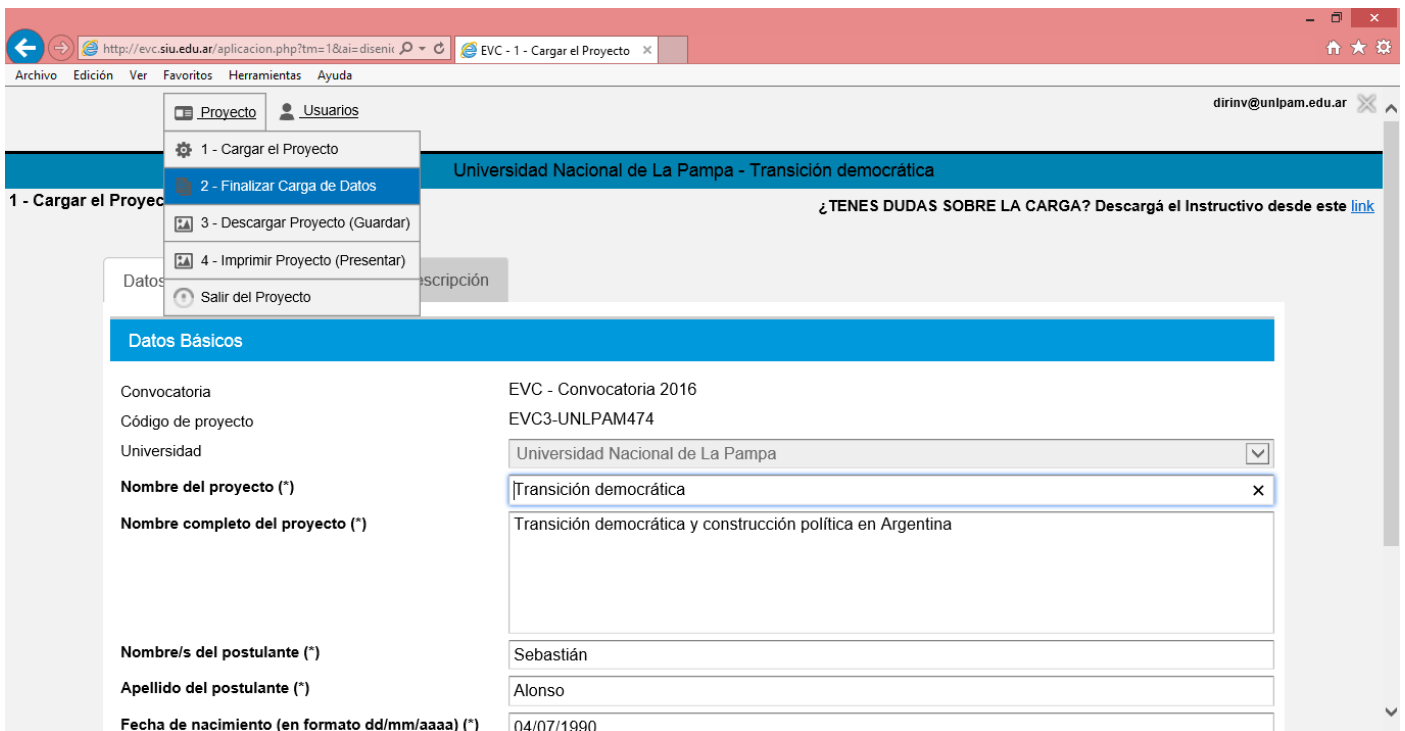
http://evc.siu.edu.ar/aplicacion.php?tm=1&ai=disenic
EVC - 1 - Cargar el Proyecto ×

Archivo Edición Ver Favoritos Herramientas Ayuda

Proyecto Usuarios

dirinv@unlpam.edu.ar

1 - Cargar el Proyecto
2 - Finalizar Carga de Datos
3 - Descargar Proyecto (Guardar)
4 - Imprimir Proyecto (Presentar)
Salir del Proyecto

Universidad Nacional de La Pampa - Transición democrática

1 - Cargar el Proyec

¿TENES DUDAS SOBRE LA CARGA? Descargá el Instructivo desde este link

Datos

scripción

Datos Básicos

| | |
|---|---|
| Convocatoria | EVC - Convocatoria 2016 |
| Código de proyecto | EVC3-UNLPAM474 |
| Universidad | Universidad Nacional de La Pampa |
| Nombre del proyecto (*) | Transición democrática |
| Nombre completo del proyecto (*) | Transición democrática y construcción política en Argentina |
| Nombre/s del postulante (*) | Sebastián |
| Apellido del postulante (*) | Alonso |
| Fecha de nacimiento (en formato dd/mm/aaaa) (*) | 04/07/1990 |